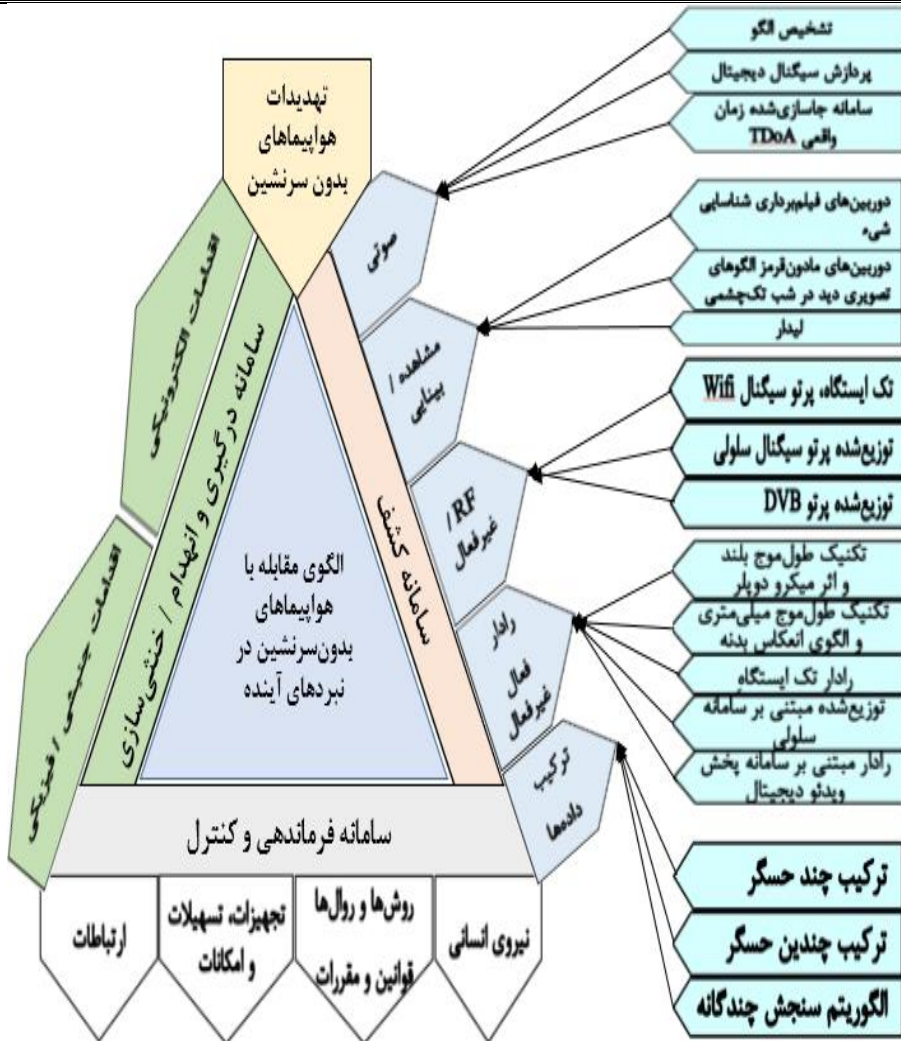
تهدیدات هواپیماهای بدون سرنشین

اقدامات الکترونیکی

اقدامات جنبشی / فیزیکی

سامانه درگیری و انهدام / خنثی‌سازی

سامانه کشف

الگوی مقابله با هواپیماهای بدون‌سرنشین در نبردهای آینده

سامانه فرماندهی و کنترل

ارتباطات

تجهیزات، تسهیلات و امکانات

روش‌ها و روال‌ها قوانین و مقررات

نیروی انسانی

صوتی

مشاهده / بینایی

RF / غیرفعال

رادار فعال غیرفعال

ترکیب داده‌ها

تشخیص الگو

پردازش سیگنال دیجیتال

سامانه جاسازی‌شده زمان واقعی TDoA

دوربین‌های فیلمبرداری شناسایی شیء

دوربین‌های مادون‌قرمز الگوهای تصویری دید در شب تک‌چشمی

لیدار

تک ایستگاه، پرتو سیگنال Wifi

توزیع‌شده پرتو سیگنال سلولی

توزیع‌شده پرتو DVB

تکنیک طول‌موج بلند و اثر میکرو دوپلر

تکنیک طول‌موج میلی‌متری و الگوی انعکاس بدنه

رادار تک ایستگاه

توزیع‌شده مبتنی بر سامانه سلولی

رادار مبتنی بر سامانه پخش ویدئو دیجیتال

ترکیب چند حسگر

ترکیب چندین حسگر

الگوریتم سنجش چندگانه